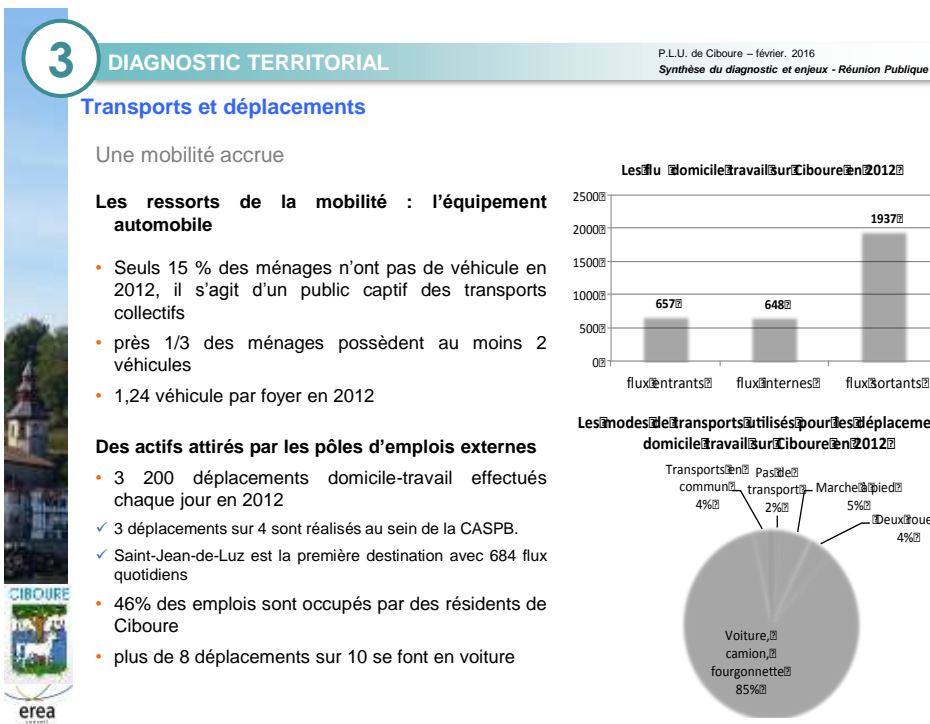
3 DIAGNOSTIC TERRITORIAL

P.L.U. de Ciboure – février. 2016
Synthèse du diagnostic et enjeux - Réunion Publique

Transports et déplacements

Une mobilité accrue

Les ressorts de la mobilité : l'équipement automobile

• Seuls 15 % des ménages n'ont pas de véhicule en 2012, il s'agit d'un public captif des transports collectifs

• près 1/3 des ménages possèdent au moins 2 véhicules

• 1,24 véhicule par foyer en 2012

Des actifs attirés par les pôles d'emplois externes

• 3 200 déplacements domicile-travail effectués chaque jour en 2012

✓ 3 déplacements sur 4 sont réalisés au sein de la CASPB.

✓ Saint-Jean-de-Luz est la première destination avec 684 flux quotidiens

• 46% des emplois sont occupés par des résidents de Ciboure

• plus de 8 déplacements sur 10 se font en voiture

Les flu domicile travail sur Ciboure en 2012

2500
2000
1500
1000
500
0

657
648
1937

flux entrants
flux internes
flux sortants

Les modes de transports utilisés pour les déplaceme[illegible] domicile travail sur Ciboure en 2012

Transports en commun 4%
Pas de transport 2%
Marche à pied 5%
Deux roue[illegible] 4%
Voiture, camion, fourgonnette 85%

CIBOURE

erea